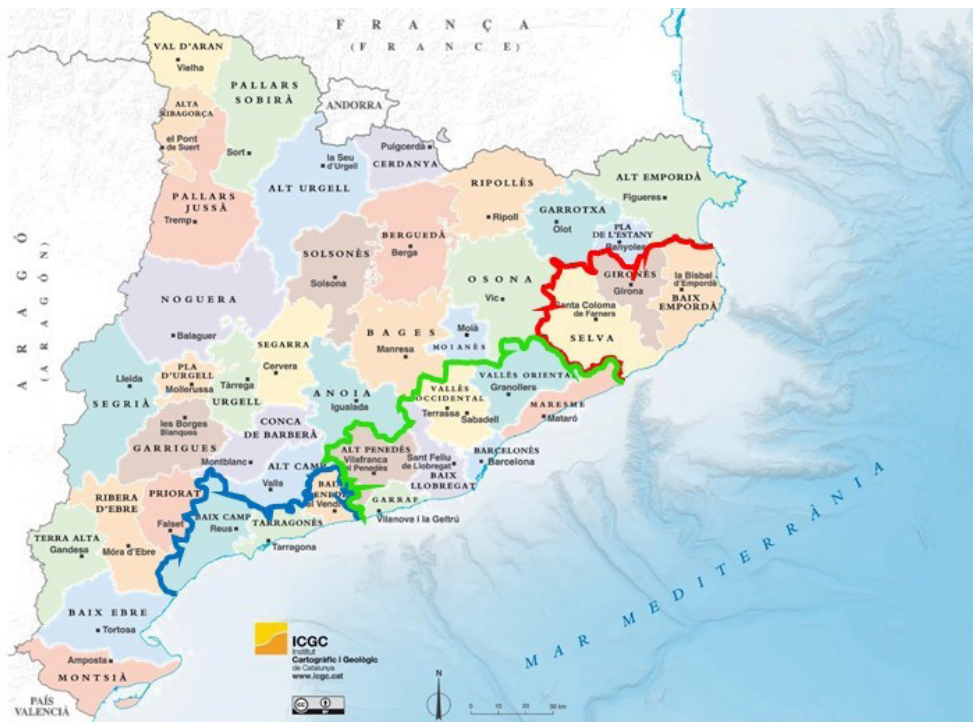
F R A N Ç A
(F R A N C E)

VAL D'ARAN
Vielha

PALLARS SOBIRÀ
Sort

ALTA RIBAGORÇA
el Pont de Suert

ANDORRA

Puigcerdà
CERDANYA

la Seu d'Urgell
ALT URGELL

PALLARS JUSSÀ
Tremp

RIPOLLÈS
Ripoll

ALT EMPORDÀ
Figueres

GARROTXA
Olot

PLA DE L'ESTANY
Banyoles

BERGUEDÀ
Berga

SOLSONÈS
Solsona

A R A G Ó
(A R A G Ó N)

GIRONÈS
Girona

la Bisbal d'Empordà
BAIX EMPORDÀ

OSONA
Vic

Santa Coloma de Farners
SELVA

NOGUERA
Balaguer

BAGES
Manresa

Moià
MOIANÈS

SEGARRA
Cervera

PLA D'URGELL
Mollerussa

Lleida
SEGRIÀ

Tàrrega
URGELL

ANOIA
Igualada

VALLÈS ORIENTAL
Granollers

VALLÈS OCCIDENTAL
Terrassa
Sabadell

MARESME
Mataró

les Borges Blanques
GARRIGUES

CONCA DE BARBERÀ
Montblanc

ALT PENEDÈS
Vilafranca del Penedès

Sant Feliu de Llobregat
BAIX LLOBREGAT

BARCELONÈS
Barcelona

ALT CAMP
Valls

BAIX PENEDÈS
el Vendrell

GARRAF
Vilanova i la Geltrú

RIBERA D'EBRE
Móra d'Ebre

PRIORAT
Falset

BAIX CAMP
Reus

TARRAGONÈS
Tarragona

TERRA ALTA
Gandesa

BAIX EBRE
Tortosa

Amposta
MONTSIÀ

PAÍS VALENCIÀ

M A R   M E D I T E R R À N I A

ICGC
Institut Cartogràfic i Geològic de Catalunya
www.icgc.cat

N

0 10 20 30 km